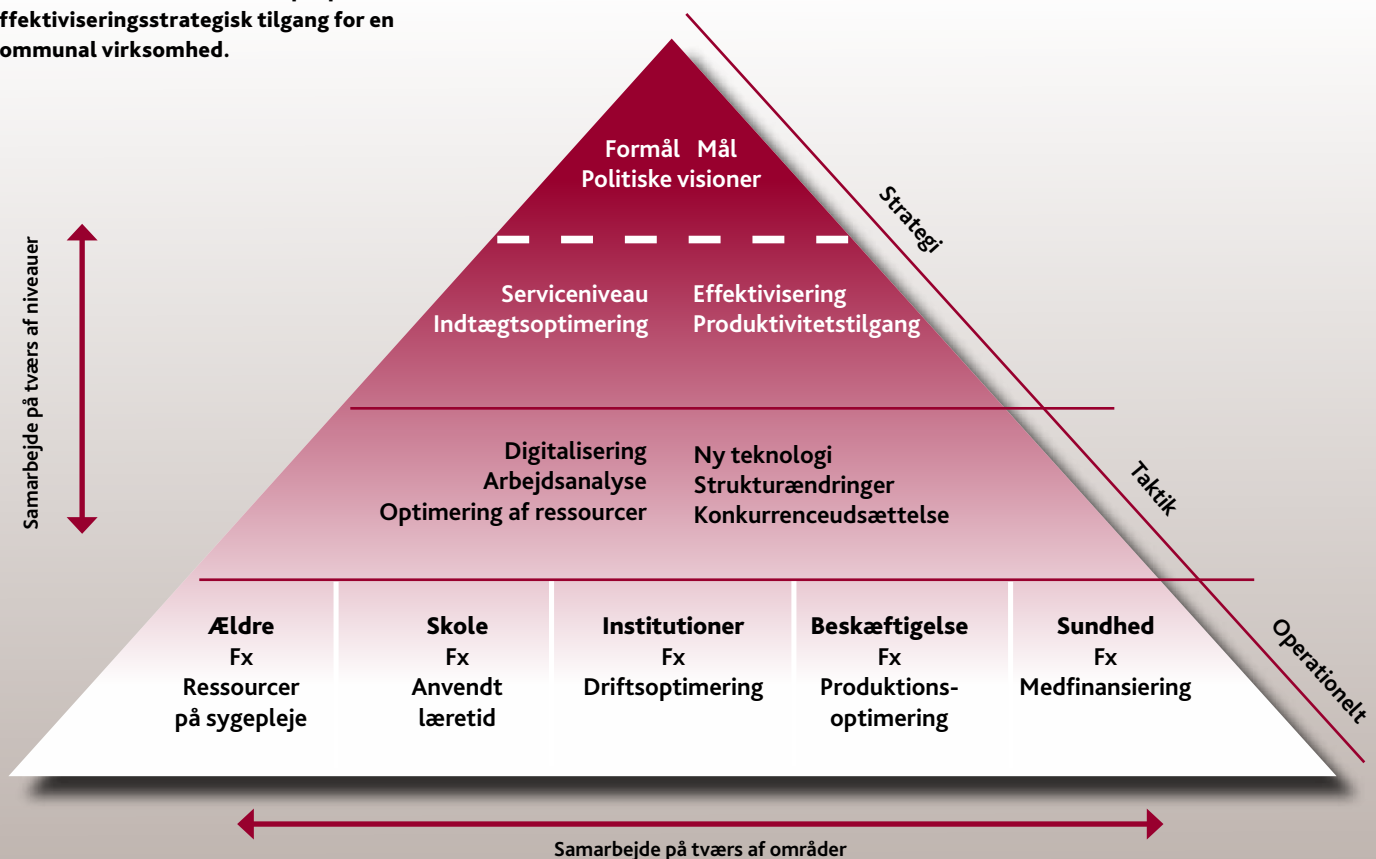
ffektiviseringsstrategisk tilgang for en ommunal virksomhed.

Formål Mål
Politiske visioner

Strategi

Samarbejde på tværs af niveauer

Serviceniveau
Indtægtsoptimering

Effektivisering
Produktivitetstilgang

Digitalisering
Arbejdsanalyse
Optimering af ressourcer

Ny teknologi
Strukturændringer
Konkurrenceudsættelse

Taktik

| Ældre Fx Ressourcer på sygepleje | Skole Fx Anvendt læretid | Institutioner Fx Driftsoptimering | Beskæftigelse Fx Produktionsoptimering | Sundhed Fx Medfinansiering |
|---|---|---|---|---|

Operationelt

Samarbejde på tværs af områder